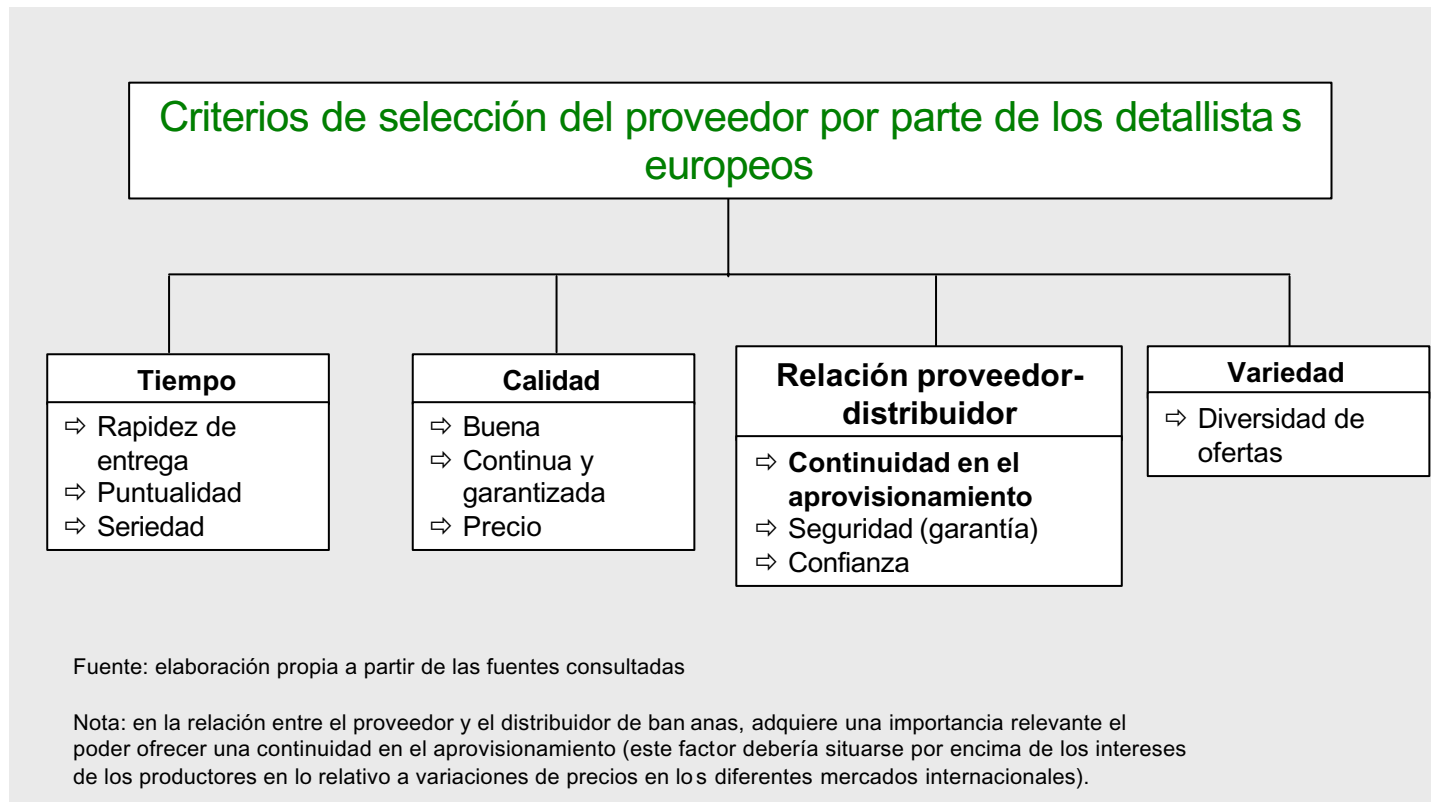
Criterios de selección del proveedor por parte de los detallista s europeos

Tiempo
⇨ Rapidez de entrega
⇨ Puntualidad
⇨ Seriedad

Calidad
⇨ Buena
⇨ Continua y garantizada
⇨ Precio

Relación proveedor-distribuidor
⇨ Continuidad en el aprovisionamiento
⇨ Seguridad (garantía)
⇨ Confianza

Variedad
⇨ Diversidad de ofertas

Fuente: elaboración propia a partir de las fuentes consultadas

Nota: en la relación entre el proveedor y el distribuidor de ban anas, adquiere una importancia relevante el poder ofrecer una continuidad en el aprovisionamiento (este factor debería situarse por encima de los intereses de los productores en lo relativo a variaciones de precios en lo s diferentes mercados internacionales).